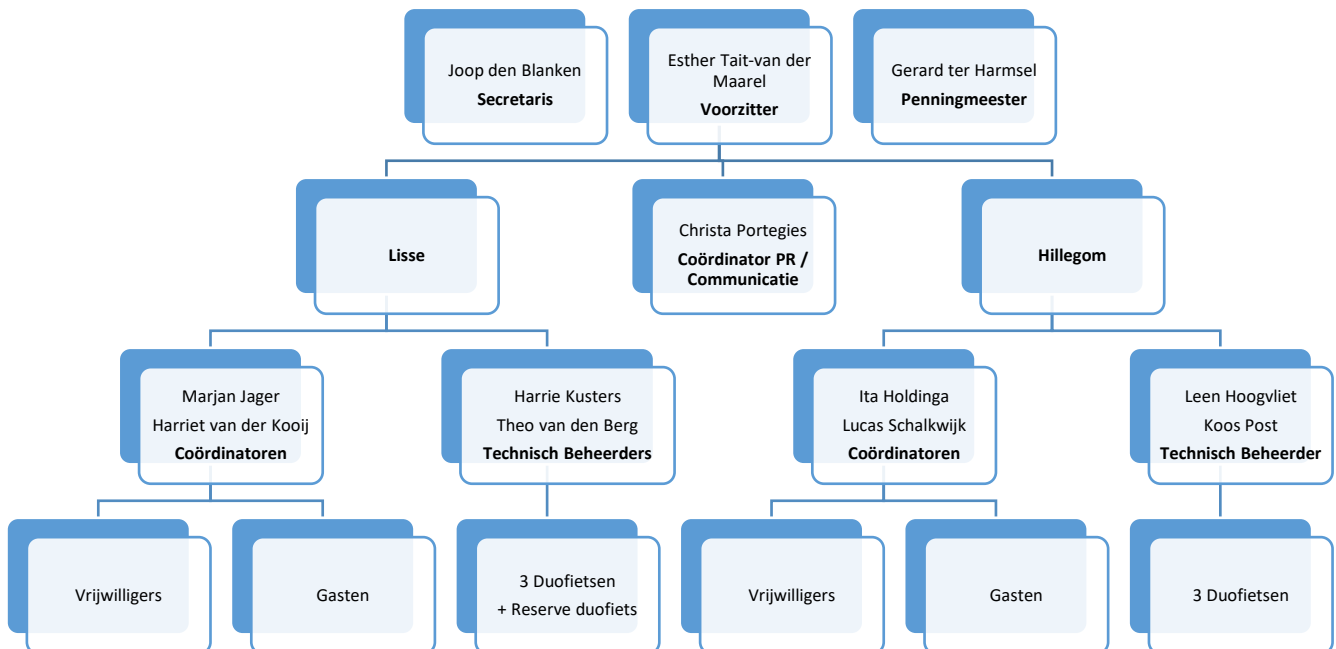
Joop den Blanken
**Secretaris**

Esther Tait-van der Maarel
**Voorzitter**

Gerard ter Harmsel
**Penningmeester**

**Lisse**

Christa Portegies
**Coördinator PR / Communicatie**

**Hillegom**

Marjan Jager
Harriet van der Kooij
**Coördinatoren**

Harrie Kusters
Theo van den Berg
**Technisch Beheerders**

Ita Holdinga
Lucas Schalkwijk
**Coördinatoren**

Leen Hoogvliet
Koos Post
**Technisch Beheerder**

Vrijwilligers

Gasten

3 Duofietsen
+ Reserve duofiets

Vrijwilligers

Gasten

3 Duofietsen